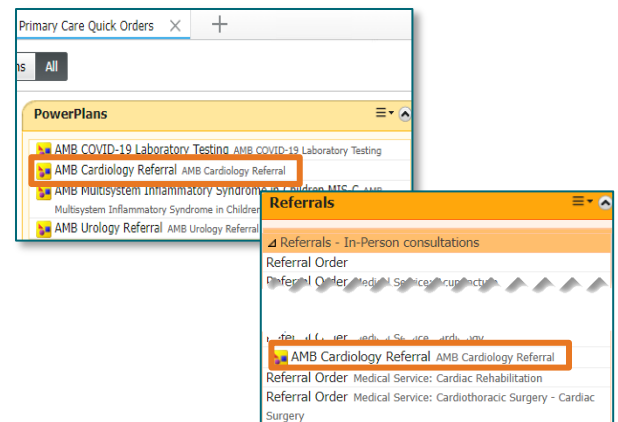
Primary Care Quick Orders ×

ns All

PowerPlans

AMB COVID-19 Laboratory Testing AMB COVID-19 Laboratory Testing

AMB Cardiology Referral AMB Cardiology Referral

AMB Multisystem Inflammatory Syndrome in Children MIS-C AMB Multisystem Inflammatory Syndrome in Children

AMB Urology Referral AMB Urology Referral

Referrals

Referrals - In-Person consultations

Referral Order

Referral Order Medical Service: Acupuncture

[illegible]

Referral Order Medical Service: Cardiology

AMB Cardiology Referral AMB Cardiology Referral

Referral Order Medical Service: Cardiac Rehabilitation

Referral Order Medical Service: Cardiothoracic Surgery - Cardiac Surgery